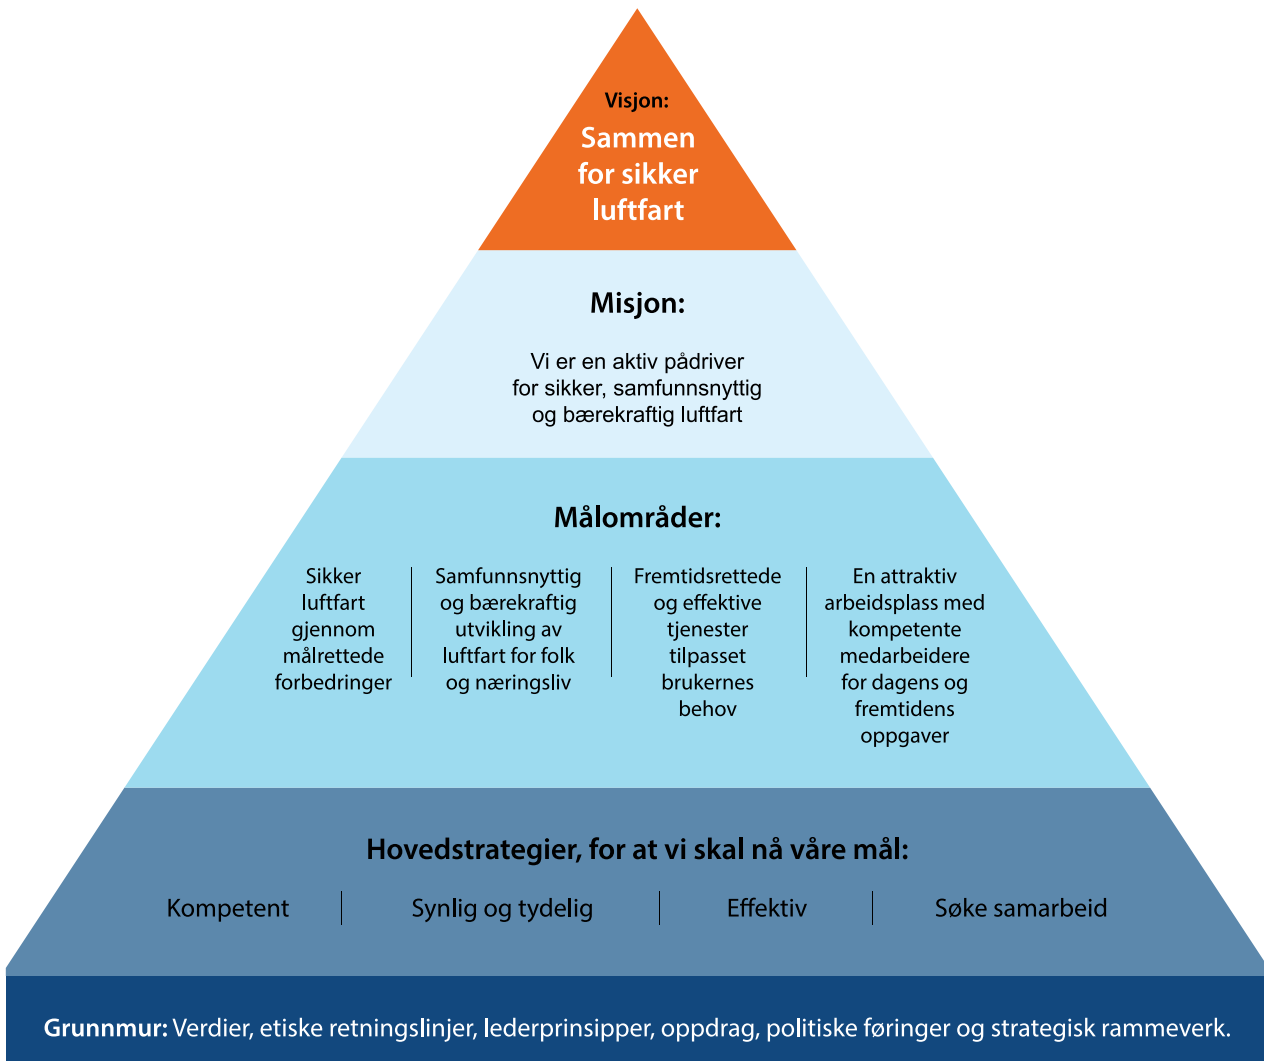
Visjon:
Sammen for sikker luftfart

Misjon:

Vi er en aktiv pådriver for sikker, samfunnsnyttig og bærekraftig luftfart

Målområder:

Sikker luftfart gjennom målrettede forbedringer

Samfunnsnyttig og bærekraftig utvikling av luftfart for folk og næringsliv

Fremtidsrettede og effektive tjenester tilpasset brukernes behov

En attraktiv arbeidsplass med kompetente medarbeidere for dagens og fremtidens oppgaver

Hovedstrategier, for at vi skal nå våre mål:

Kompetent

Synlig og tydelig

Effektiv

Søke samarbeid

Grunnmur: Verdier, etiske retningslinjer, lederprinsipper, oppdrag, politiske føringer og strategisk rammeverk.